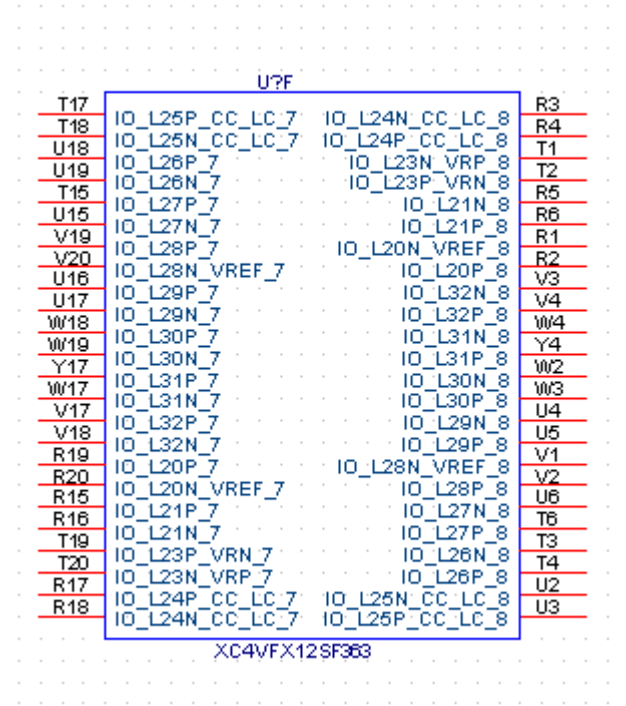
U?F

T17 IO_L25P_CC_LC_7
T18 IO_L25N_CC_LC_7
U18 IO_L26P_7
U19 IO_L26N_7
T15 IO_L27P_7
U15 IO_L27N_7
V19 IO_L28P_7
V20 IO_L28N_VREF_7
U16 IO_L29P_7
U17 IO_L29N_7
W18 IO_L30P_7
W19 IO_L30N_7
Y17 IO_L31P_7
W17 IO_L31N_7
V17 IO_L32P_7
V18 IO_L32N_7
R19 IO_L20P_7
R20 IO_L20N_VREF_7
R15 IO_L21P_7
R16 IO_L21N_7
T19 IO_L23P_VRN_7
T20 IO_L23N_VRP_7
R17 IO_L24P_CC_LC_7
R18 IO_L24N_CC_LC_7

IO_L24N_CC_LC_8 R3
IO_L24P_CC_LC_8 R4
IO_L23N_VRP_8 T1
IO_L23P_VRN_8 T2
IO_L21N_8 R5
IO_L21P_8 R6
IO_L20N_VREF_8 R1
IO_L20P_8 R2
IO_L32N_8 V3
IO_L32P_8 V4
IO_L31N_8 W4
IO_L31P_8 Y4
IO_L30N_8 W2
IO_L30P_8 W3
IO_L29N_8 U4
IO_L29P_8 U5
IO_L28N_VREF_8 V1
IO_L28P_8 V2
IO_L27N_8 U6
IO_L27P_8 T6
IO_L26N_8 T3
IO_L26P_8 T4
IO_L25N_CC_LC_8 U2
IO_L25P_CC_LC_8 U3

XC4VFX12SF363